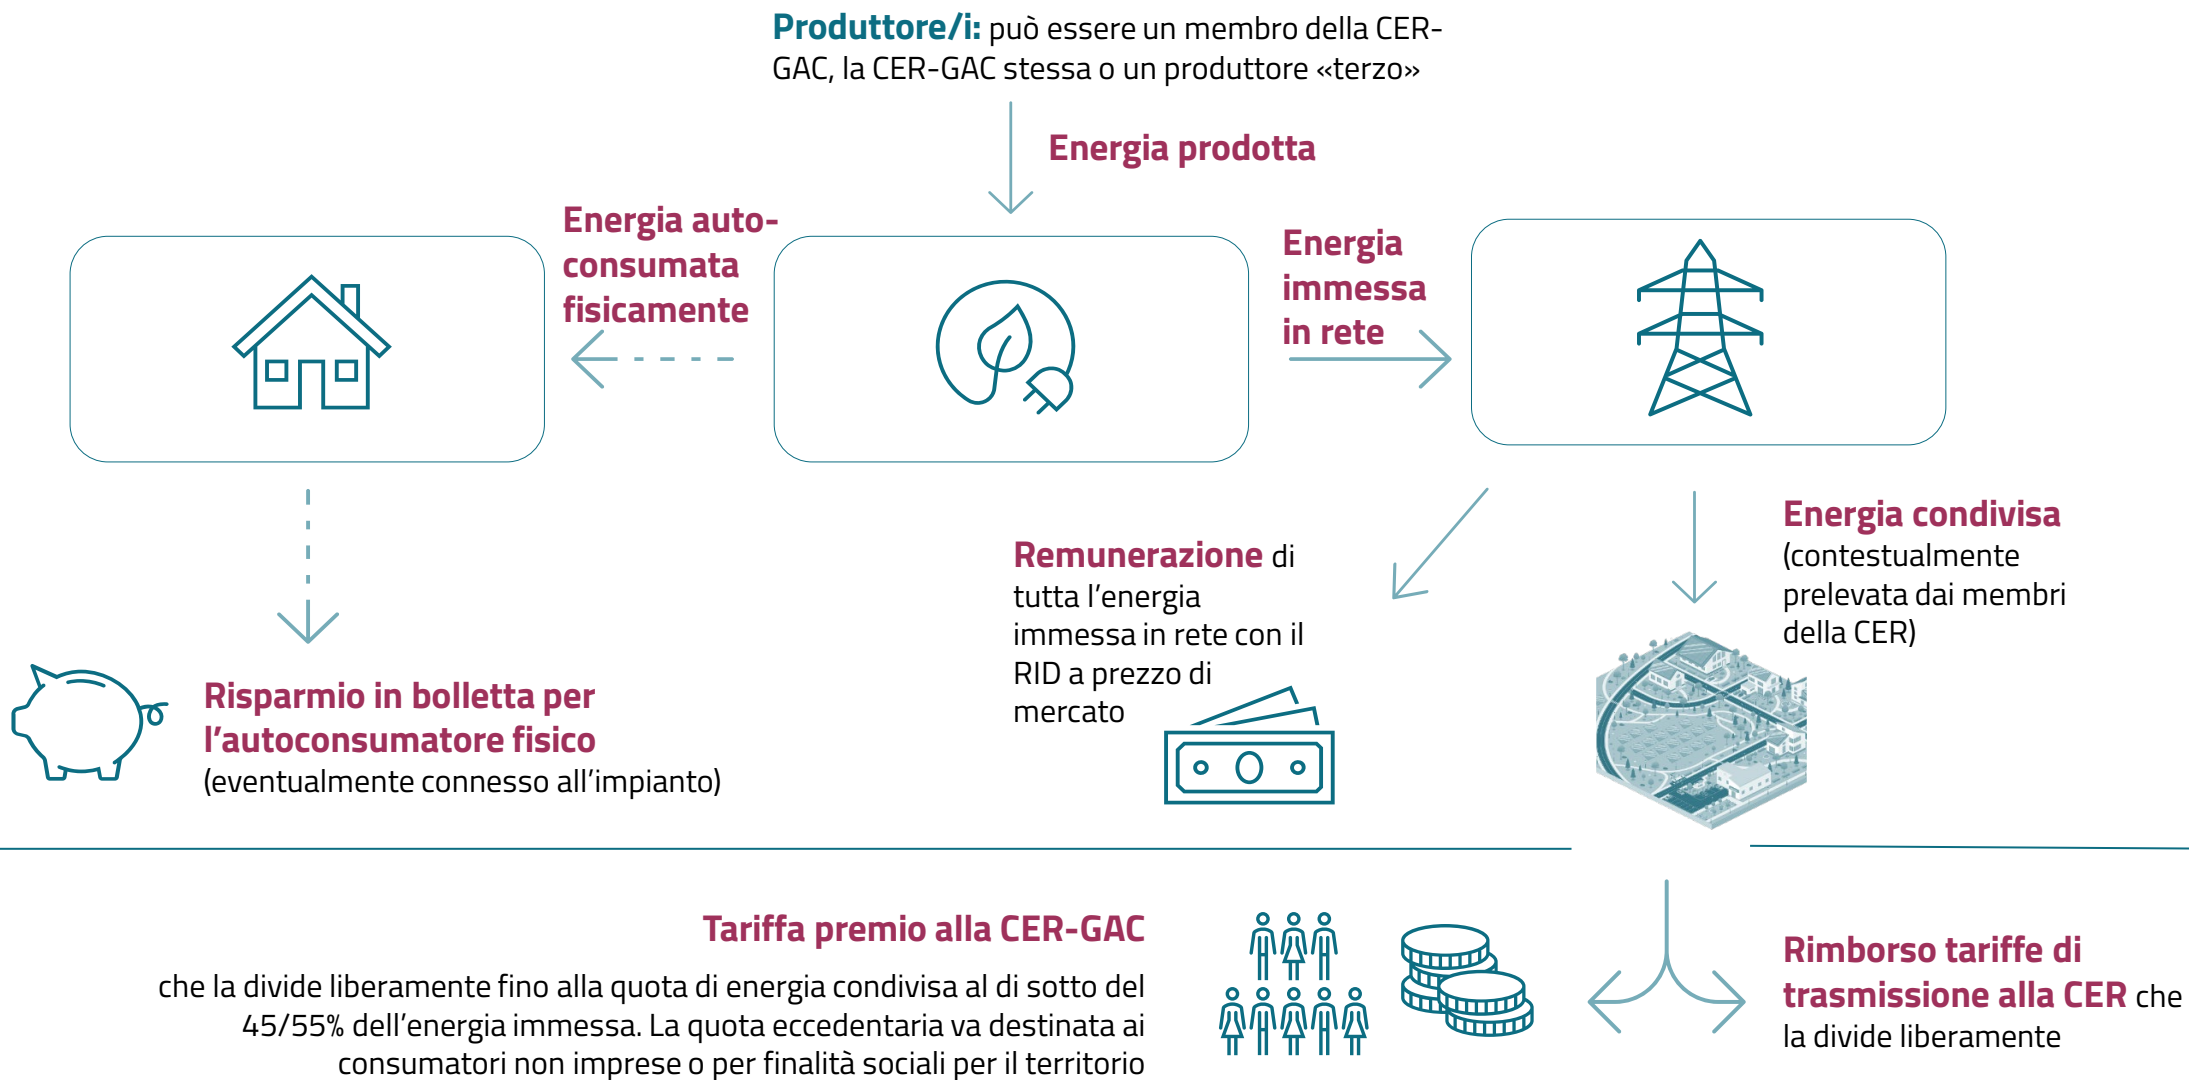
**Produttore/i:** può essere un membro della CER-GAC, la CER-GAC stessa o un produttore «terzo»

Energia prodotta

Energia autoconsumata fisicamente

Energia immessa in rete

Risparmio in bolletta per l'autoconsumatore fisico (eventualmente connesso all'impianto)

Remunerazione di tutta l'energia immessa in rete con il RID a prezzo di mercato

Energia condivisa (contestualmente prelevata dai membri della CER)

Tariffa premio alla CER-GAC

che la divide liberamente fino alla quota di energia condivisa al di sotto del 45/55% dell'energia immessa. La quota eccedentaria va destinata ai consumatori non imprese o per finalità sociali per il territorio

Rimborso tariffe di trasmissione alla CER che la divide liberamente